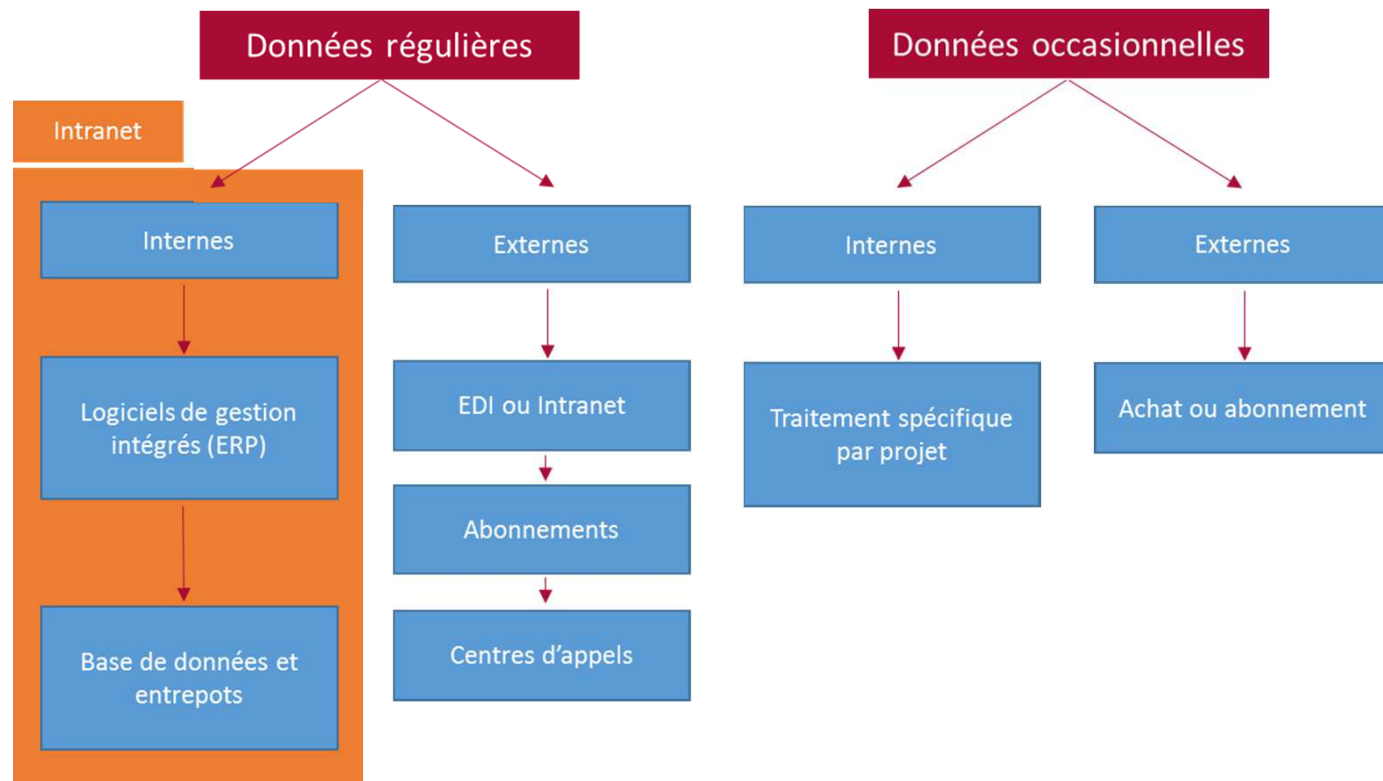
Données régulières

Intranet

Internes

Logiciels de gestion intégrés (ERP)

Base de données et entrepots

Externes

EDI ou Intranet

Abonnements

Centres d'appels

Données occasionnelles

Internes

Traitement spécifique par projet

Externes

Achat ou abonnement